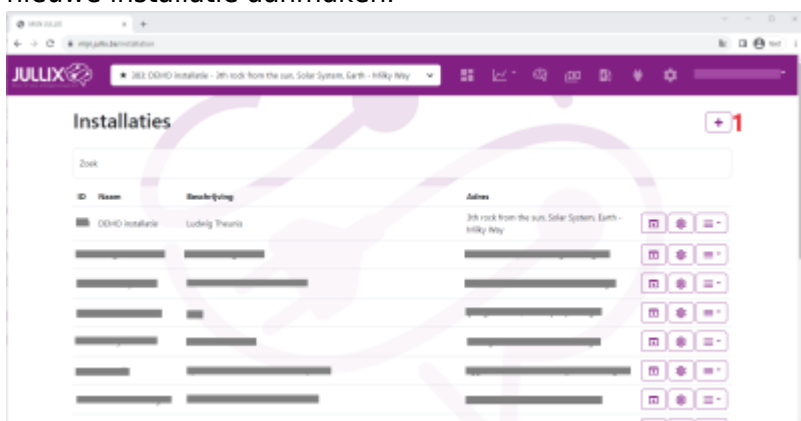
nieuwe installatie aanmaken.

JULLIX

★ 382: DEMO Installatie - 3th rock from the sun, Solar System, Earth - Milky Way

Installaties

+ 1

Zoek

| ID | Naam | Beschrijving | Adres |
|---|---|---|---|
| | DEMO Installatie | Ludwig Theunis | 3th rock from the sun, Solar System, Earth - Milky Way |